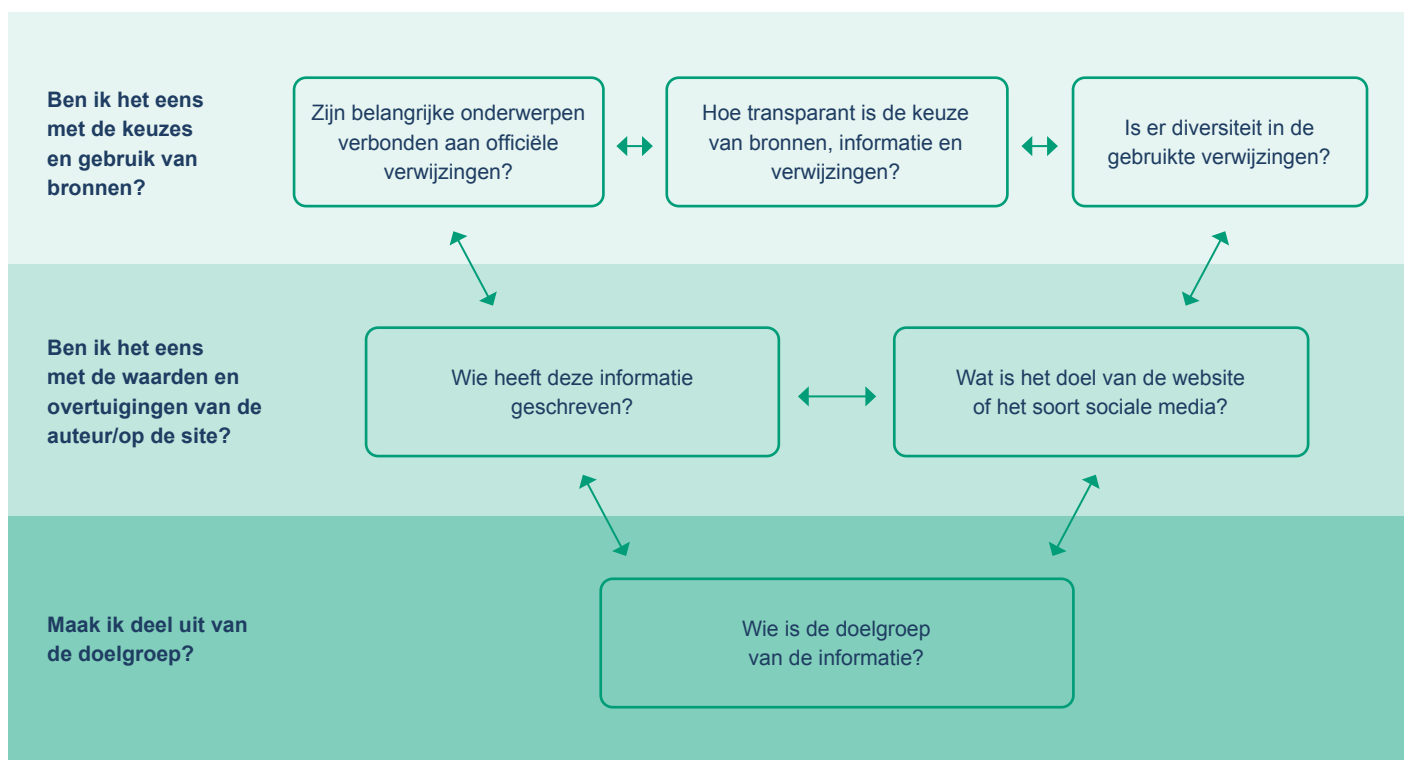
Ben ik het eens met de keuzes en gebruik van bronnen?

Zijn belangrijke onderwerpen verbonden aan officiële verwijzingen?

Hoe transparant is de keuze van bronnen, informatie en verwijzingen?

Is er diversiteit in de gebruikte verwijzingen?

Ben ik het eens met de waarden en overtuigingen van de auteur/op de site?

Wie heeft deze informatie geschreven?

Wat is het doel van de website of het soort sociale media?

Maak ik deel uit van de doelgroep?

Wie is de doelgroep van de informatie?